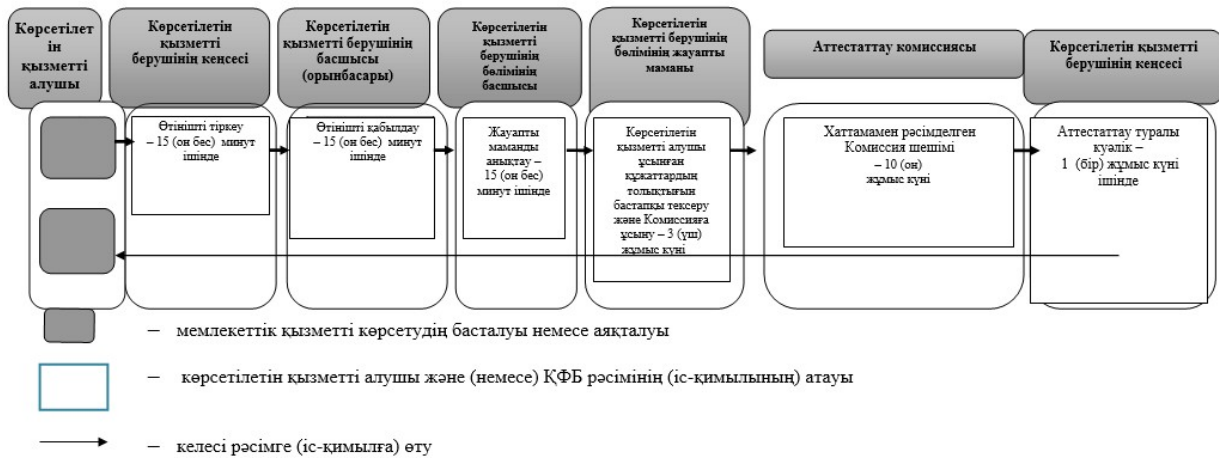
Көрсетілетін қызметті алушы

Көрсетілетін қызметті берушінің кеңсесі

Көрсетілетін қызметті берушінің басшысы (орынбасары)

Көрсетілетін қызметті берушінің бөлімінің басшысы

Көрсетілетін қызметті берушінің бөлімінің жауапты маманы

Аттестаттау комиссиясы

Көрсетілетін қызметті берушінің кеңсесі

Өтінішті тіркеу – 15 (он бес) минут ішінде

Өтінішті қабылдау – 15 (он бес) минут ішінде

Жауапты маманды анықтау – 15 (он бес) минут ішінде

Көрсетілетін қызметті алушы ұсынған құжаттардың толықтығын бастапқы тексеру және Комиссияға ұсыну – 3 (үш) жұмыс күні

Хаттамамен рәсімделген Комиссия шешімі – 10 (он) жұмыс күні

Аттестаттау туралы куәлік – 1 (бір) жұмыс күні ішінде

– мемлекеттік қызметті көрсетудің басталуы немесе аяқталуы

– көрсетілетін қызметті алушы және (немесе) ҚФБ рәсімінің (іс-қимылының) атауы

– келесі рәсімге (іс-қимылға) өту